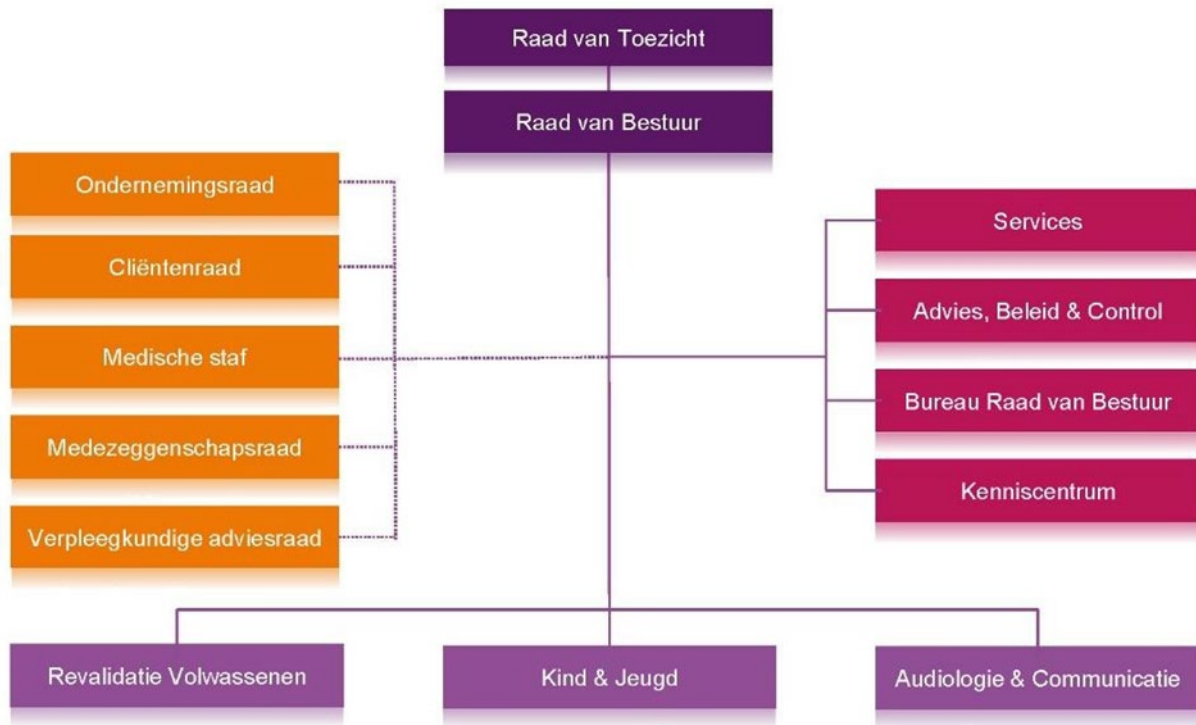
Raad van Toezicht

Raad van Bestuur

Ondernemingsraad

Cliëntenraad

Medische staf

Medezeggenschapsraad

Verpleegkundige adviesraad

Services

Advies, Beleid & Control

Bureau Raad van Bestuur

Kenniscentrum

Revalidatie Volwassenen

Kind & Jeugd

Audiologie & Communicatie